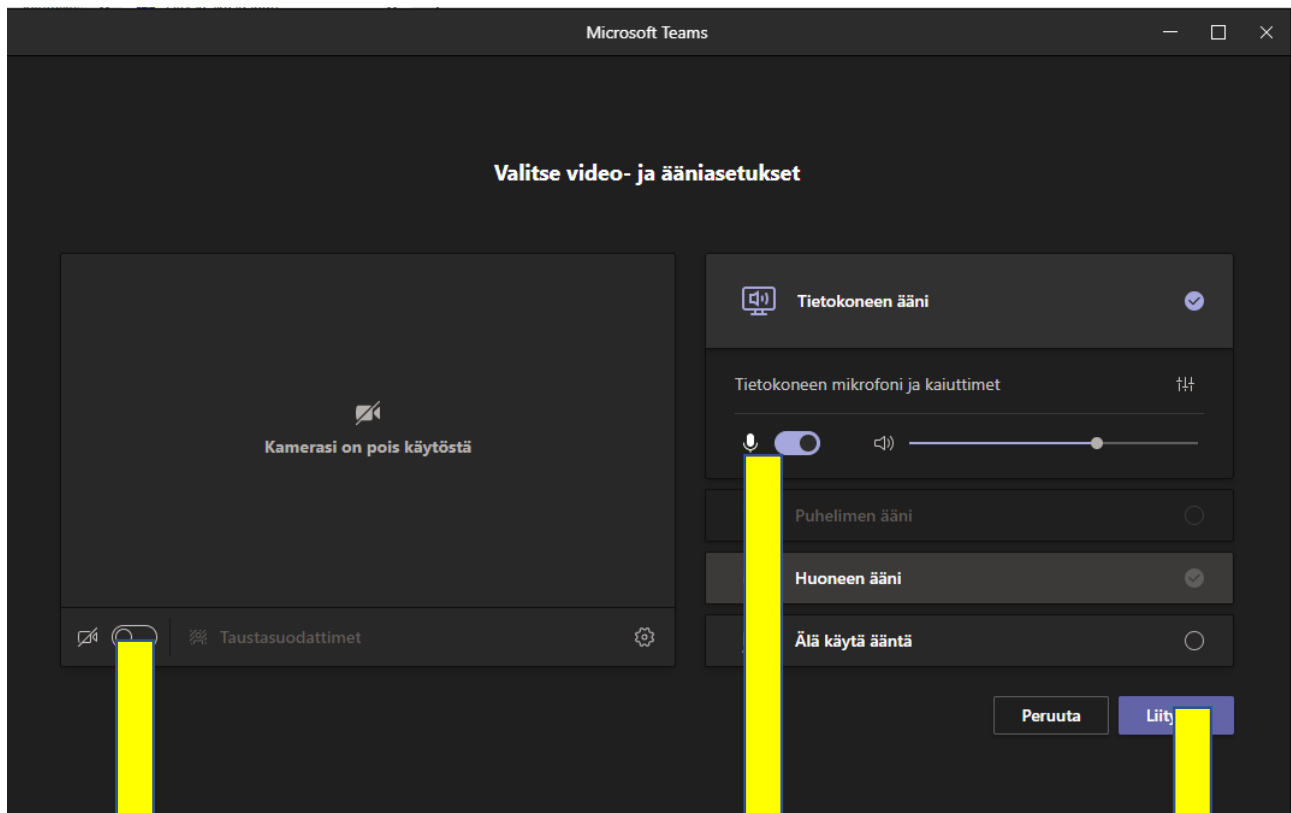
Microsoft Teams

Valitse video- ja ääniasetukset

Kamerasi on pois käytöstä

Taustasuodattimet

Tietokoneen ääni

Tietokoneen mikrofoni ja kaiuttimet

Puhelimen ääni

Huoneen ääni

Älä käytä ääntä

Peruuta

Liit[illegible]